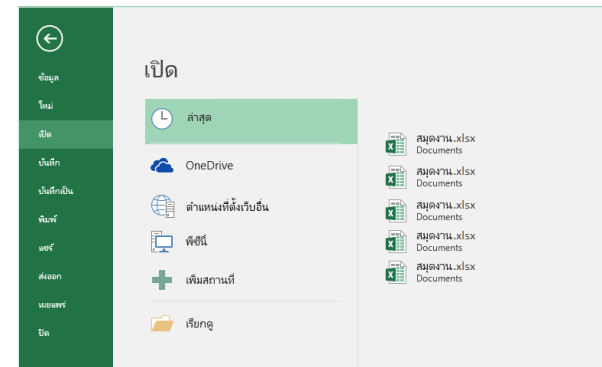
ข้อมูล
ใหม่
เปิด
บันทึก
บันทึกเป็น
พิมพ์
แชร์
ส่งออก
เผยแพร่
ปิด

เปิด

ล่าสุด
OneDrive
ตำแหน่งที่ตั้งเว็บอื่น
พีซีนี้
เพิ่มสถานที่
เรียกดู

สมุดงาน.xlsx
Documents
สมุดงาน.xlsx
Documents
สมุดงาน.xlsx
Documents
สมุดงาน.xlsx
Documents
สมุดงาน.xlsx
Documents